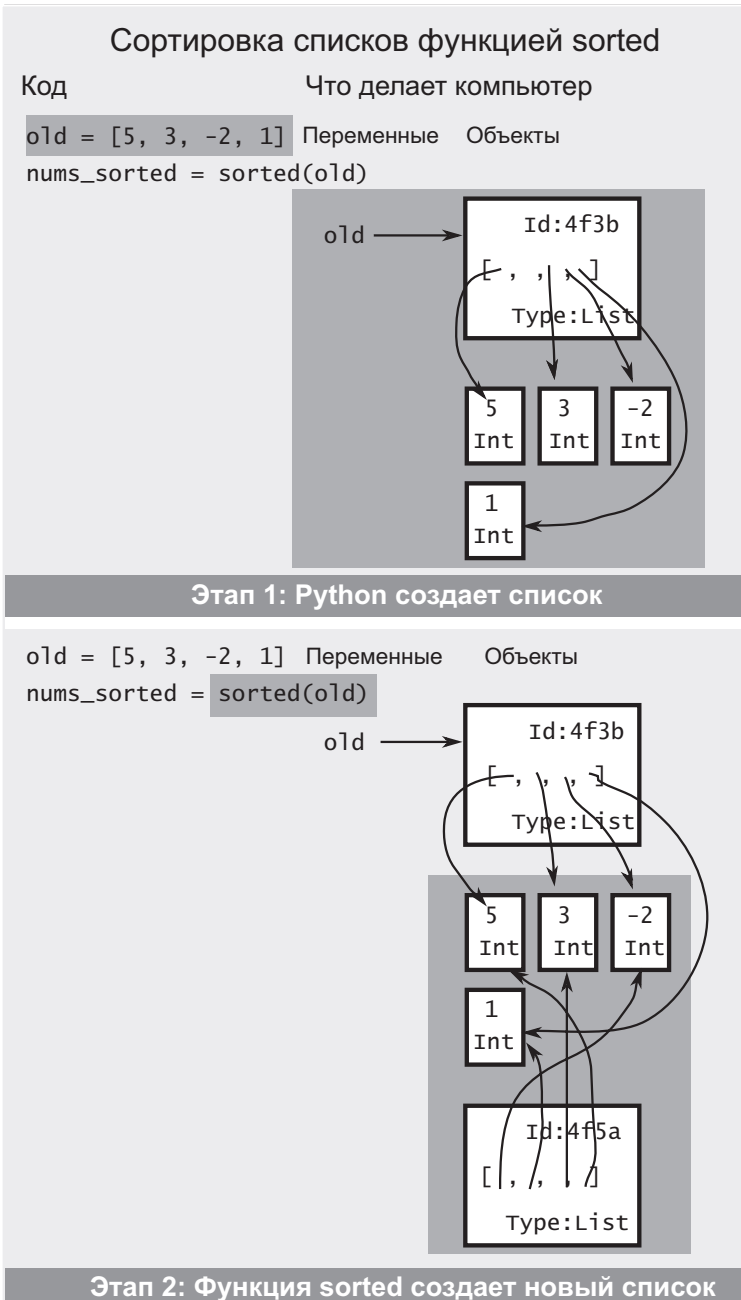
Сортировка списков функцией sorted

Код

Что делает компьютер

old = [5, 3, -2, 1]

nums_sorted = sorted(old)

Переменные Объекты

old

Id:4f3b

[ , , , ]

Type:List

5 Int

3 Int

-2 Int

1 Int

Этап 1: Python создает список

old = [5, 3, -2, 1]

nums_sorted = sorted(old)

Переменные Объекты

old

Id:4f3b

[ , , , ]

Type:List

5 Int

3 Int

-2 Int

1 Int

Id:4f5a

[ , , , ]

Type:List

Этап 2: Функция sorted создает новый список